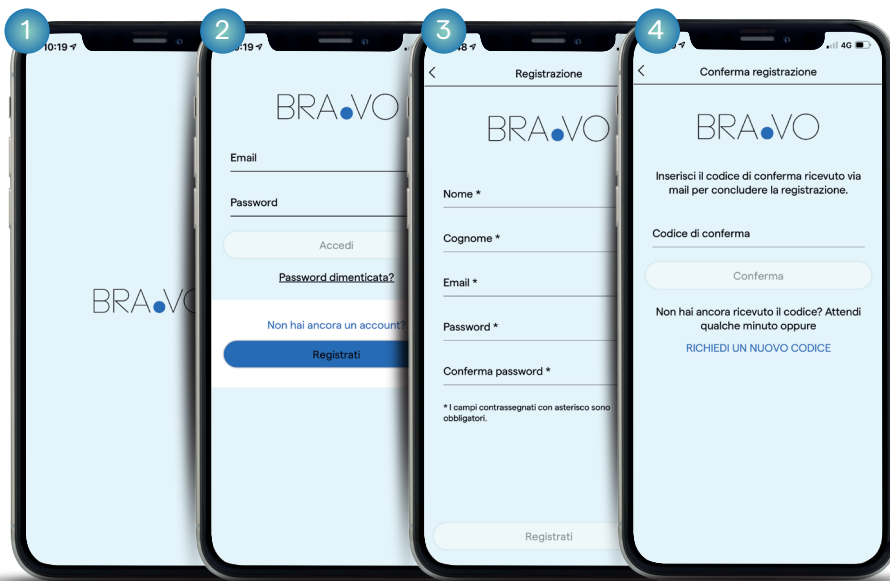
1

10:19

BRA.VO

2

:19

BRA.VO

Email

Password

Accedi

Password dimenticata?

Non hai ancora un account?

Registrati

3

:48

Registrazione

BRA.VO

Nome *

Cognome *

Email *

Password *

Conferma password *

* I campi contrassegnati con asterisco sono obbligatori.

Registrati

4

4G

Conferma registrazione

BRA.VO

Inserisci il codice di conferma ricevuto via mail per concludere la registrazione.

Codice di conferma

Conferma

Non hai ancora ricevuto il codice? Attendi qualche minuto oppure

RICHIEDI UN NUOVO CODICE